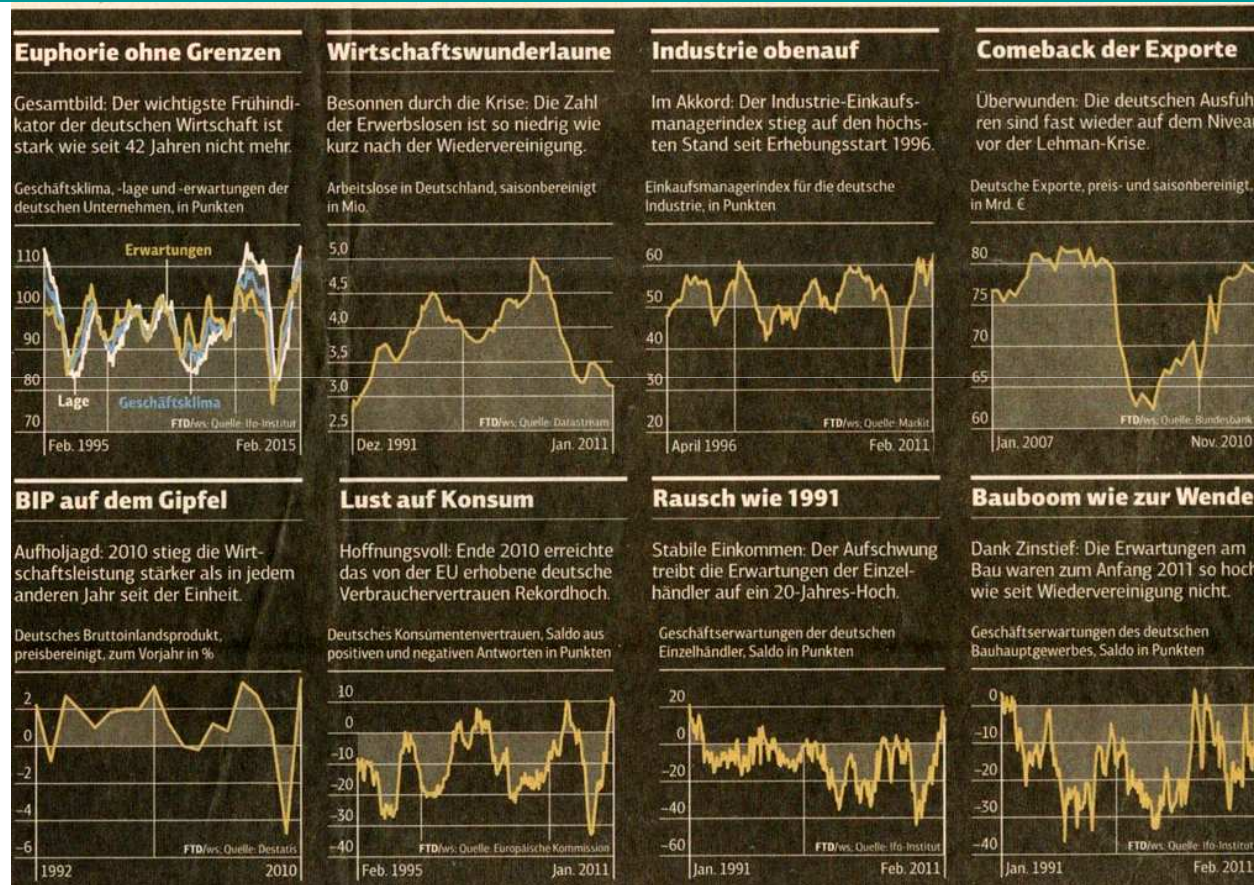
Euphorie ohne Grenzen

Gesamtbild: Der wichtigste Frühindikator der deutschen Wirtschaft ist stark wie seit 42 Jahren nicht mehr.

Geschäftsklima, -lage und -erwartungen der deutschen Unternehmen, in Punkten

110
100
90
80
70
Erwartungen
Lage
Geschäftsklima
FTD/ws; Quelle: Ifo-Institut
Feb. 1995
Feb. 2015

Wirtschaftswunderlaune

Besonnen durch die Krise: Die Zahl der Erwerbslosen ist so niedrig wie kurz nach der Wiedervereinigung.

Arbeitslose in Deutschland, saisonbereinigt in Mio.

5,0
4,5
4,0
3,5
3,0
2,5
FTD/ws; Quelle: Datastream
Dez. 1991
Jan. 2011

Industrie obenauf

Im Akkord: Der Industrie-Einkaufsmanagerindex stieg auf den höchsten Stand seit Erhebungsstart 1996.

Einkaufsmanagerindex für die deutsche Industrie, in Punkten

60
50
40
30
20
FTD/ws; Quelle: Markit
April 1996
Feb. 2011

Comeback der Exporte

Überwunden: Die deutschen Ausfuhren sind fast wieder auf dem Niveau vor der Lehman-Krise.

Deutsche Exporte, preis- und saisonbereinigt, in Mrd. €

80
75
70
65
60
FTD/ws; Quelle: Bundesbank
Jan. 2007
Nov. 2010

BIP auf dem Gipfel

Aufholjagd: 2010 stieg die Wirtschaftsleistung stärker als in jedem anderen Jahr seit der Einheit.

Deutsches Bruttoinlandsprodukt, preisbereinigt, zum Vorjahr in %

2
0
-2
-4
-6
FTD/ws; Quelle: Destatis
1992
2010

Lust auf Konsum

Hoffnungsvoll: Ende 2010 erreichte das von der EU erhobene deutsche Verbrauchervertrauen Rekordhoch.

Deutsches Konsumentenvertrauen, Saldo aus positiven und negativen Antworten in Punkten

10
0
-10
-20
-30
-40
FTD/ws; Quelle: Europäische Kommission
Feb. 1995
Jan. 2011

Rausch wie 1991

Stabile Einkommen: Der Aufschwung treibt die Erwartungen der Einzelhändler auf ein 20-Jahres-Hoch.

Geschäftserwartungen der deutschen Einzelhändler, Saldo in Punkten

20
0
-20
-40
-60
FTD/ws; Quelle: Ifo-Institut
Jan. 1991
Feb. 2011

Bauboom wie zur Wende

Dank Zinstief: Die Erwartungen am Bau waren zum Anfang 2011 so hoch wie seit Wiedervereinigung nicht.

Geschäftserwartungen des deutschen Bauhauptgewerbes, Saldo in Punkten

0
-10
-20
-30
-40
FTD/ws; Quelle: Ifo-Institut
Jan. 1991
Feb. 2011